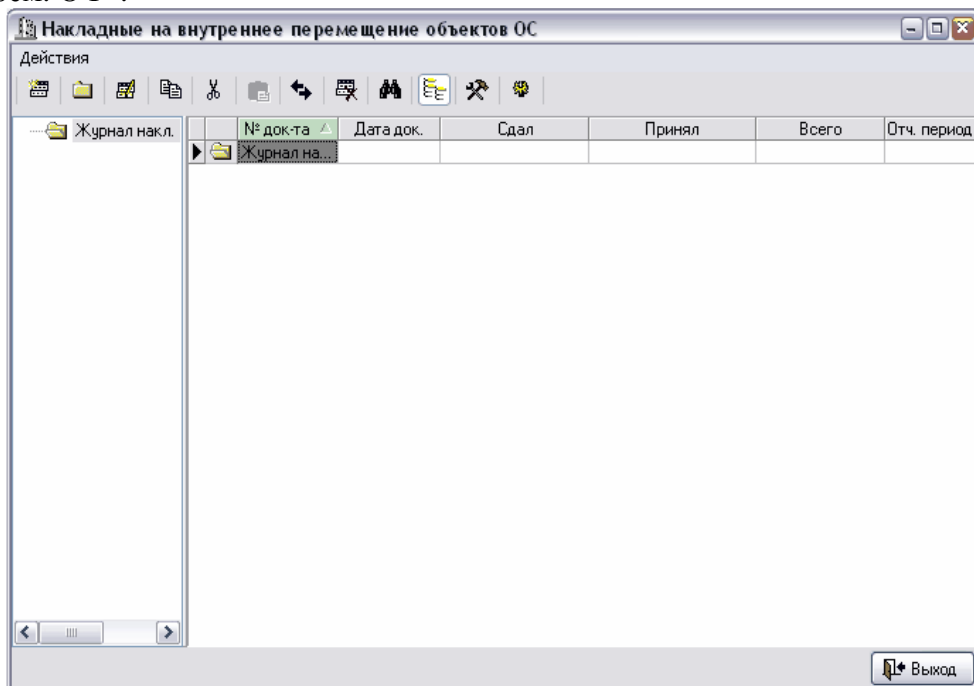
Накладные на внутреннее перемещение объектов ОС

Действия

Журнал накл.

| | | № док-та | Дата док. | Сдал | Принял | Всего | Отч. период |
|---|---|---|---|---|---|---|---|
| | | Журнал на... | | | | | |

Выход